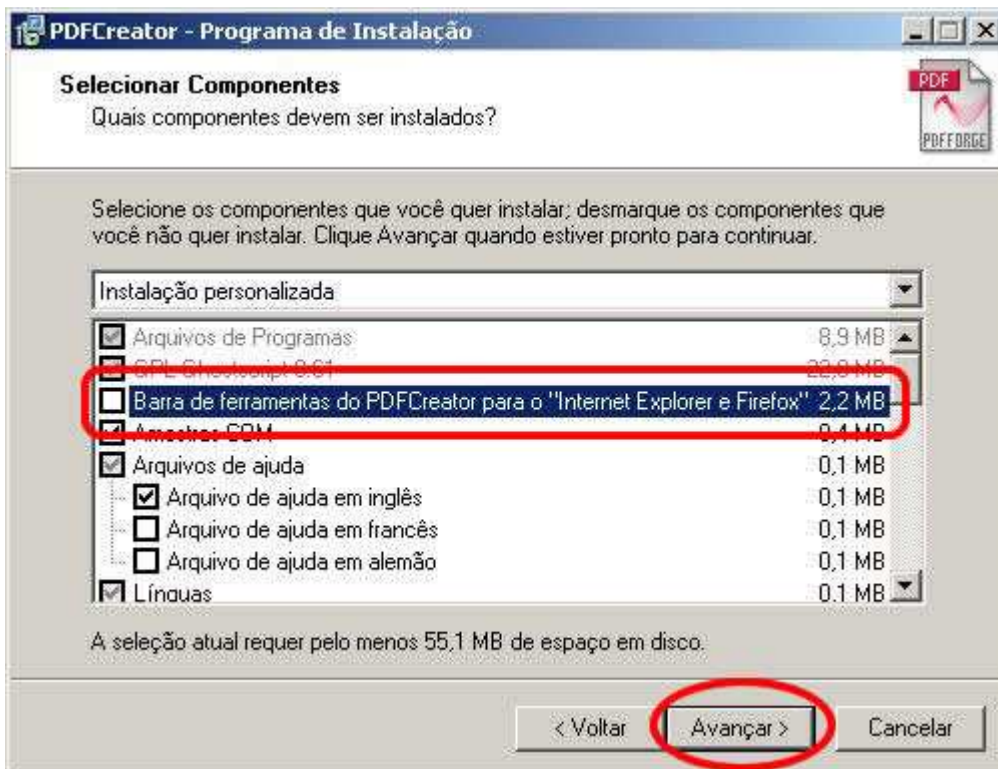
PDFCreator - Programa de Instalação

Selecionar Componentes
Quais componentes devem ser instalados?

PDF
PDFFORGE

Selecione os componentes que você quer instalar; desmarque os componentes que você não quer instalar. Clique Avançar quando estiver pronto para continuar.

Instalação personalizada

Arquivos de Programas 8,9 MB
GPL Ghostscript 8.61 22,0 MB
Barra de ferramentas do PDFCreator para o "Internet Explorer e Firefox" 2,2 MB
Amostras COM 0,4 MB
Arquivos de ajuda 0,1 MB
Arquivo de ajuda em inglês 0,1 MB
Arquivo de ajuda em francês 0,1 MB
Arquivo de ajuda em alemão 0,1 MB
Línguas 0,1 MB

A seleção atual requer pelo menos 55,1 MB de espaço em disco.

< Voltar
Avançar >
Cancelar